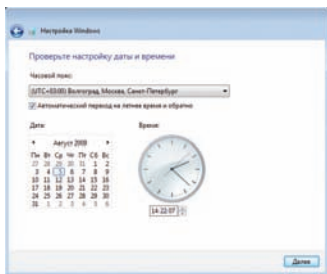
Настройка Windows

Проверьте настройку даты и времени

Часовой пояс:

(UTC+03:00) Волгоград, Москва, Санкт-Петербург

Автоматический переход на летнее время и обратно

Дата:

Август 2009

| Пн | Вт | Ср | Чт | Пт | Сб | Вс |
|---|---|---|---|---|---|---|
| 27 | 28 | 29 | 30 | 31 | 1 | 2 |
| 3 | 4 | 5 | 6 | 7 | 8 | 9 |
| 10 | 11 | 12 | 13 | 14 | 15 | 16 |
| 17 | 18 | 19 | 20 | 21 | 22 | 23 |
| 24 | 25 | 26 | 27 | 28 | 29 | 30 |
| 31 | 1 | 2 | 3 | 4 | 5 | 6 |

Время:

14:22:07

Далее